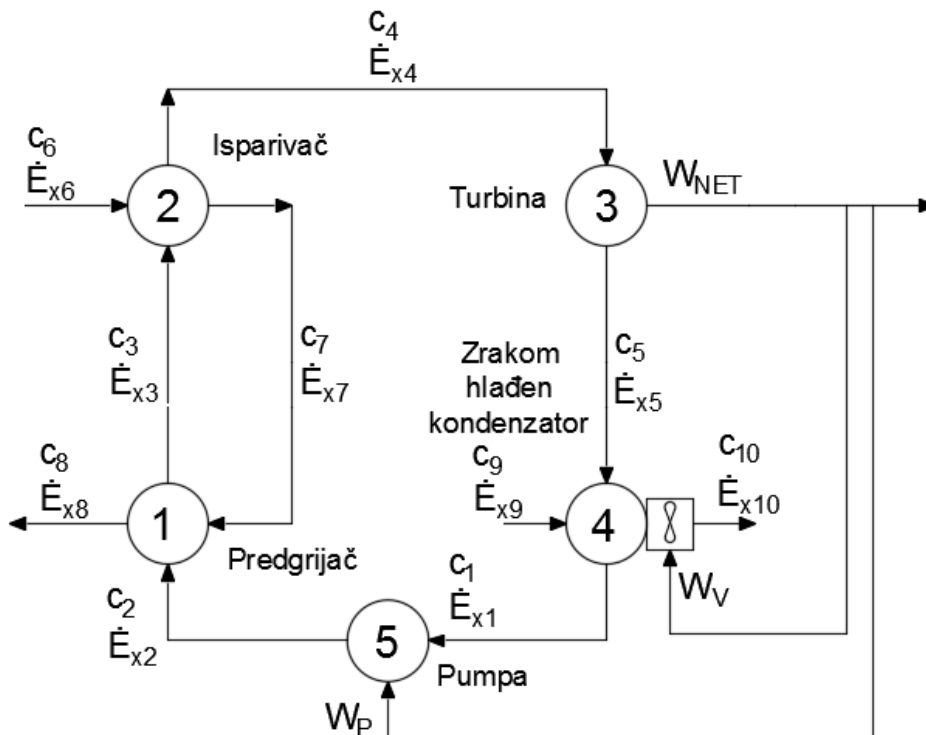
$c_4$
$\dot{E}_{x4}$

$c_6$
$\dot{E}_{x6}$

Isparivač

2

Turbina

3

$W_{NET}$

$c_3$
$\dot{E}_{x3}$

$c_7$
$\dot{E}_{x7}$

Zrakom hlađen kondenzator

$c_5$
$\dot{E}_{x5}$

$c_8$
$\dot{E}_{x8}$

1

Predgrijač

$c_9$
$\dot{E}_{x9}$

4

$c_{10}$
$\dot{E}_{x10}$

$W_V$

$c_1$
$\dot{E}_{x1}$

$c_2$
$\dot{E}_{x2}$

5

Pumpa

$W_P$